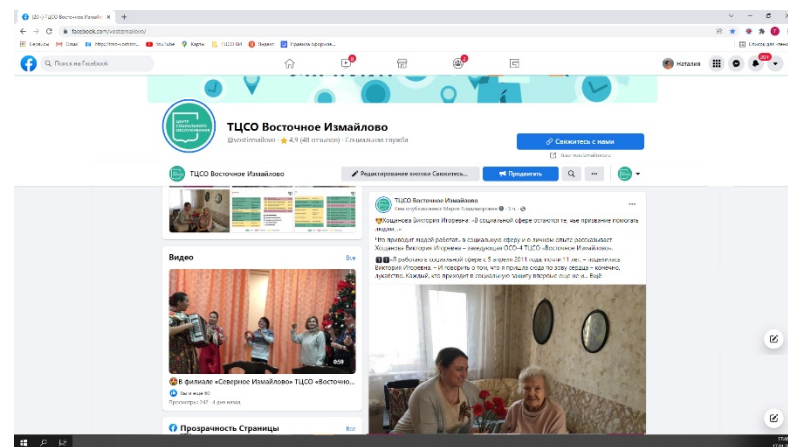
(20+) ТЦСО Восточное Измайлово | ×
facebook.com/vostizmailovo/
Сервисы Gmail http://xn--ootcom... YouTube Карты ТЦСО ВИ Знакнет Правила оформл...
Списки для чтения
Поиск на Facebook
Наталия
ЦЕНТР СОЦИАЛЬНОГО ОБСЛУЖИВАНИЯ
ТЦСО Восточное Измайлово
@vostizmailovo · ★ 4,9 (48 отзывов) · Социальная служба
Свяжитесь с нами
Этот стр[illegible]
ТЦСО Восточное Измайлово
Редактирование кнопки Свяжитесь...
Продвигать
Видео
Все
В филиале «Северное Измайлово» ТЦСО «Восточно...
Просмотры: 242 · 4 дня назад
Прозрачность Страницы
Все
ТЦСО Восточное Измайлово
Опубликовано: Мария Владимировна · 3 ч ·
Хошенова Виктория Игоревна: «В социальной сфере остаются те, чье призвание помогать людям...»
Что приводит людей работать в социальную сферу и о личном опыте рассказывает Хошенова Виктория Игоревна – заведующая ОСО-4 ТЦСО «Восточное Измайлово».
«В работаю в социальной сфере с 5 апреля 2011 года, почти 11 лет, – рассказывает Виктория Игоревна. – И говорить о том, что я пришла сюда по зову сердца – конечно, лукавство. Каждый, кто приходит в социальную защиту впервые еще не и... Ещё